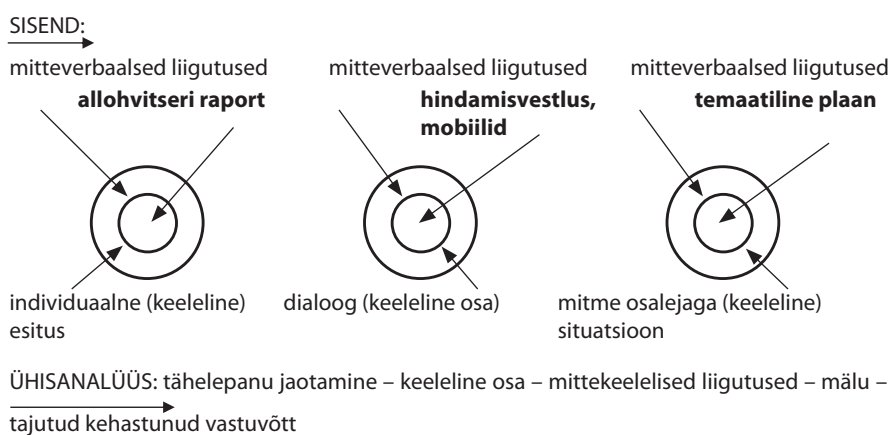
SISEND:

mitteverbaalsed liigutused
**allohvitseri raport**

mitteverbaalsed liigutused
**hindamisvestlus, mobiilid**

mitteverbaalsed liigutused
**temaatiline plaan**

individuaalne (keeleline) esitus

dialoog (keeleline osa)

mitme osalejaga (keeleline) situatsioon

ÜHISANALÜÜS: tähelepanu jaotamine – keeleline osa – mittekeelelised liigutused – mälu – tajutud kehastunud vastuvõtt